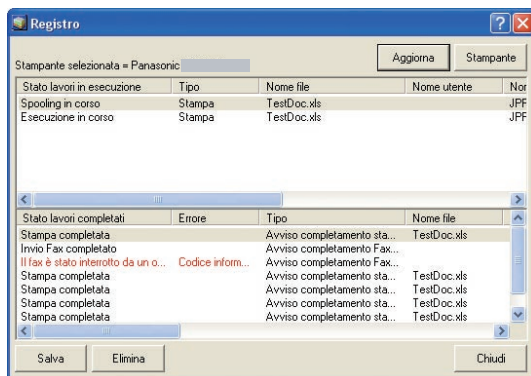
Registro

Stampante selezionata = Panasonic

Aggiorna | Stampante

| Stato lavori in esecuzione | Tipo | Nome file | Nome utente | Nor |
|---|---|---|---|---|
| Spooling in corso | Stampa | TestDoc.xls | | JPF |
| Esecuzione in corso | Stampa | TestDoc.xls | | JPF |

| Stato lavori completati | Errore | Tipo | Nome file |
|---|---|---|---|
| Stampa completata | | Avviso completamento sta... | TestDoc.xls |
| Invio Fax completato | | Avviso completamento Fax... | |
| Il fax è stato interrotto da un o... | Codice inform... | Avviso completamento Fax... | |
| Stampa completata | | Avviso completamento sta... | TestDoc.xls |
| Stampa completata | | Avviso completamento sta... | TestDoc.xls |
| Stampa completata | | Avviso completamento sta... | TestDoc.xls |
| Stampa completata | | Avviso completamento sta... | TestDoc.xls |

Salva | Elimina | Chiudi